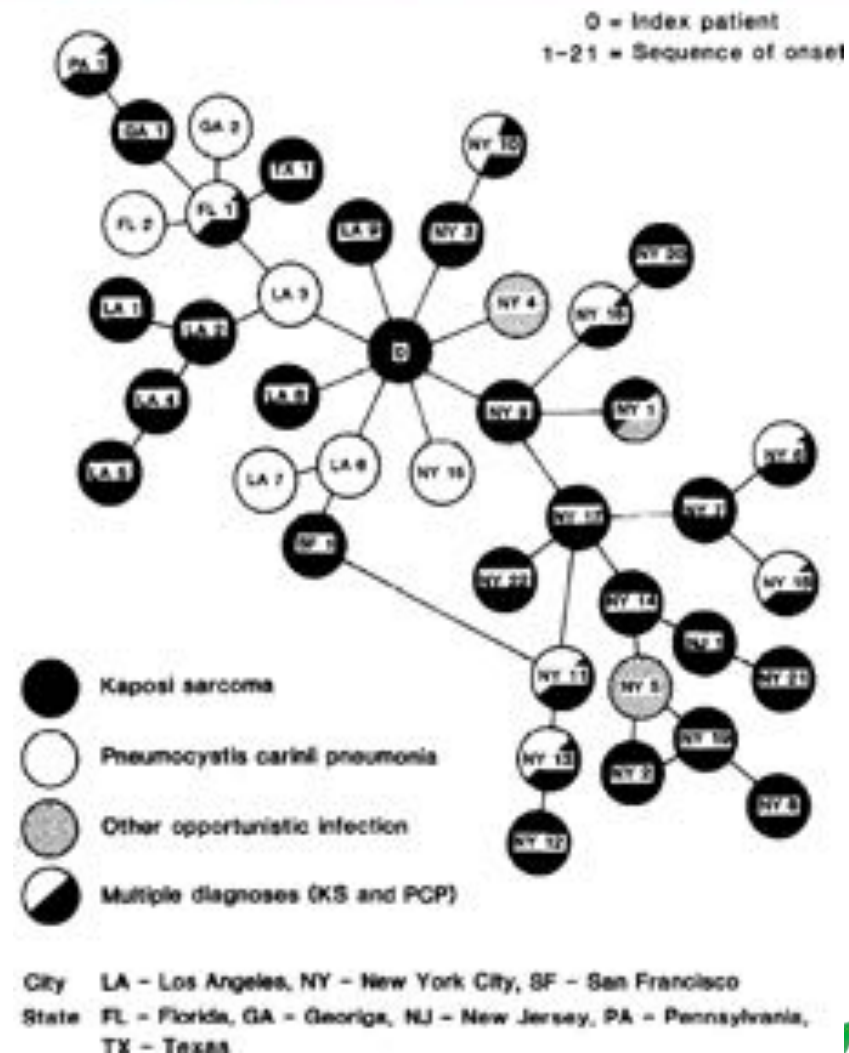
0 = Index patient
1-21 = Sequence of onset

PA 1
GA 1
GA 2
NY 10
TX 1
FL 2
FL 1
LA 9
NY 3
NY 20
LA 3
NY 4
LA 1
LA 2
NY 19
0
LA 8
NY 9
NY 1
LA 4
LA 5
LA 7
LA 6
NY 16
NY 6
NY 15
NY 2
SF 1
NY 22
NY 18
NY 14
NY 7
NY 11
NY 5
NY 21
NY 13
NY 2
NY 8
NY 12

Kaposi sarcoma
Pneumocystis carinii pneumonia
Other opportunistic infection
Multiple diagnoses (KS and PCP)

City LA - Los Angeles, NY - New York City, SF - San Francisco
State FL - Florida, GA - Georiga, NJ - New Jersey, PA - Pennsylvania, TX - Texas